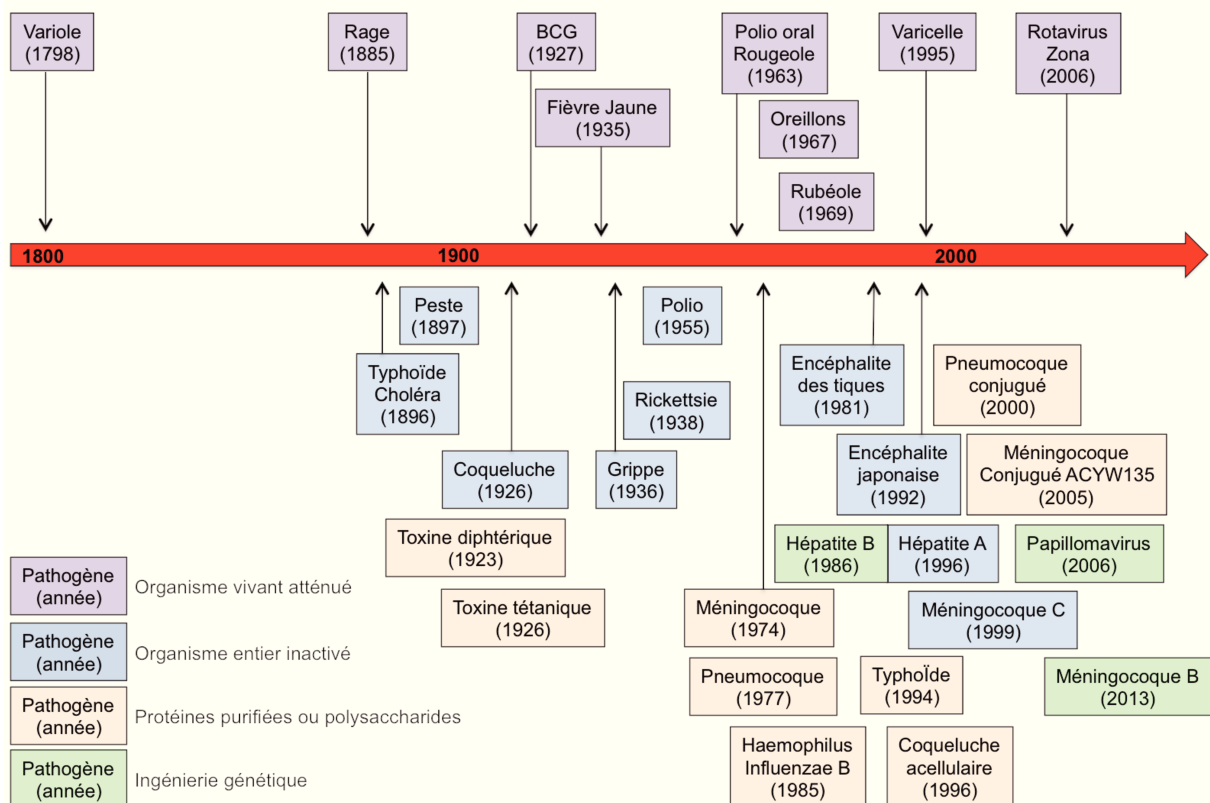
Variole (1798)

Rage (1885)

BCG (1927)

Fièvre Jaune (1935)

Polio oral Rougeole (1963)

Oreillons (1967)

Rubéole (1969)

Varicelle (1995)

Rotavirus Zona (2006)

1800

1900

2000

Peste (1897)

Typhoïde Choléra (1896)

Coqueluche (1926)

Polio (1955)

Rickettsie (1938)

Grippe (1936)

Encéphalite des tiques (1981)

Pneumocoque conjugué (2000)

Encéphalite japonaise (1992)

Méningocoque Conjugué ACYW135 (2005)

Toxine diphtérique (1923)

Toxine tétanique (1926)

Hépatite B (1986)

Hépatite A (1996)

Papillomavirus (2006)

Méningocoque (1974)

Méningocoque C (1999)

Pneumocoque (1977)

Typhoïde (1994)

Méningocoque B (2013)

Haemophilus Influenzae B (1985)

Coqueluche acellulaire (1996)

Pathogène (année) Organisme vivant atténué

Pathogène (année) Organisme entier inactivé

Pathogène (année) Protéines purifiées ou polysaccharides

Pathogène (année) Ingénierie génétique